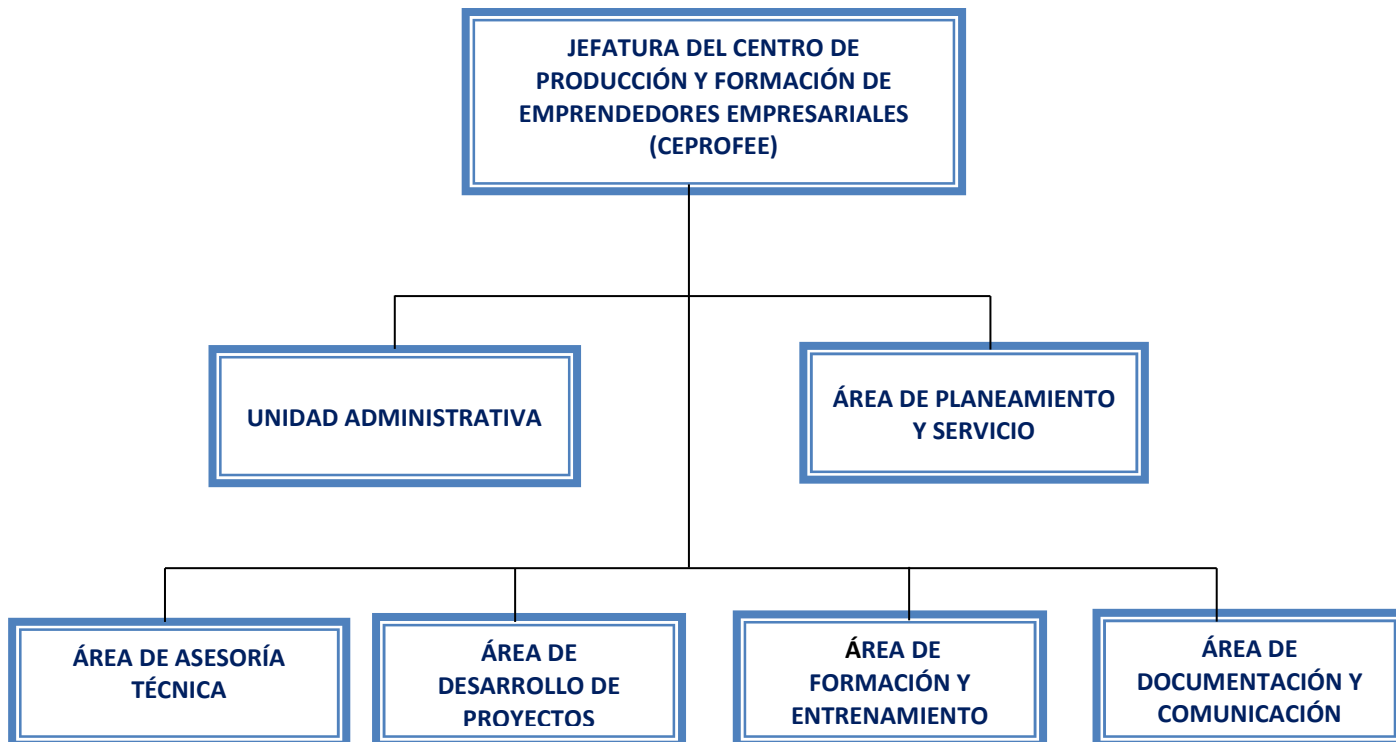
JEFATURA DEL CENTRO DE PRODUCCIÓN Y FORMACIÓN DE EMPRENDEDORES EMPRESARIALES (CEPROFEE)

UNIDAD ADMINISTRATIVA

ÁREA DE PLANEAMIENTO Y SERVICIO

ÁREA DE ASESORÍA TÉCNICA

ÁREA DE DESARROLLO DE PROYECTOS

ÁREA DE FORMACIÓN Y ENTRENAMIENTO

ÁREA DE DOCUMENTACIÓN Y COMUNICACIÓN